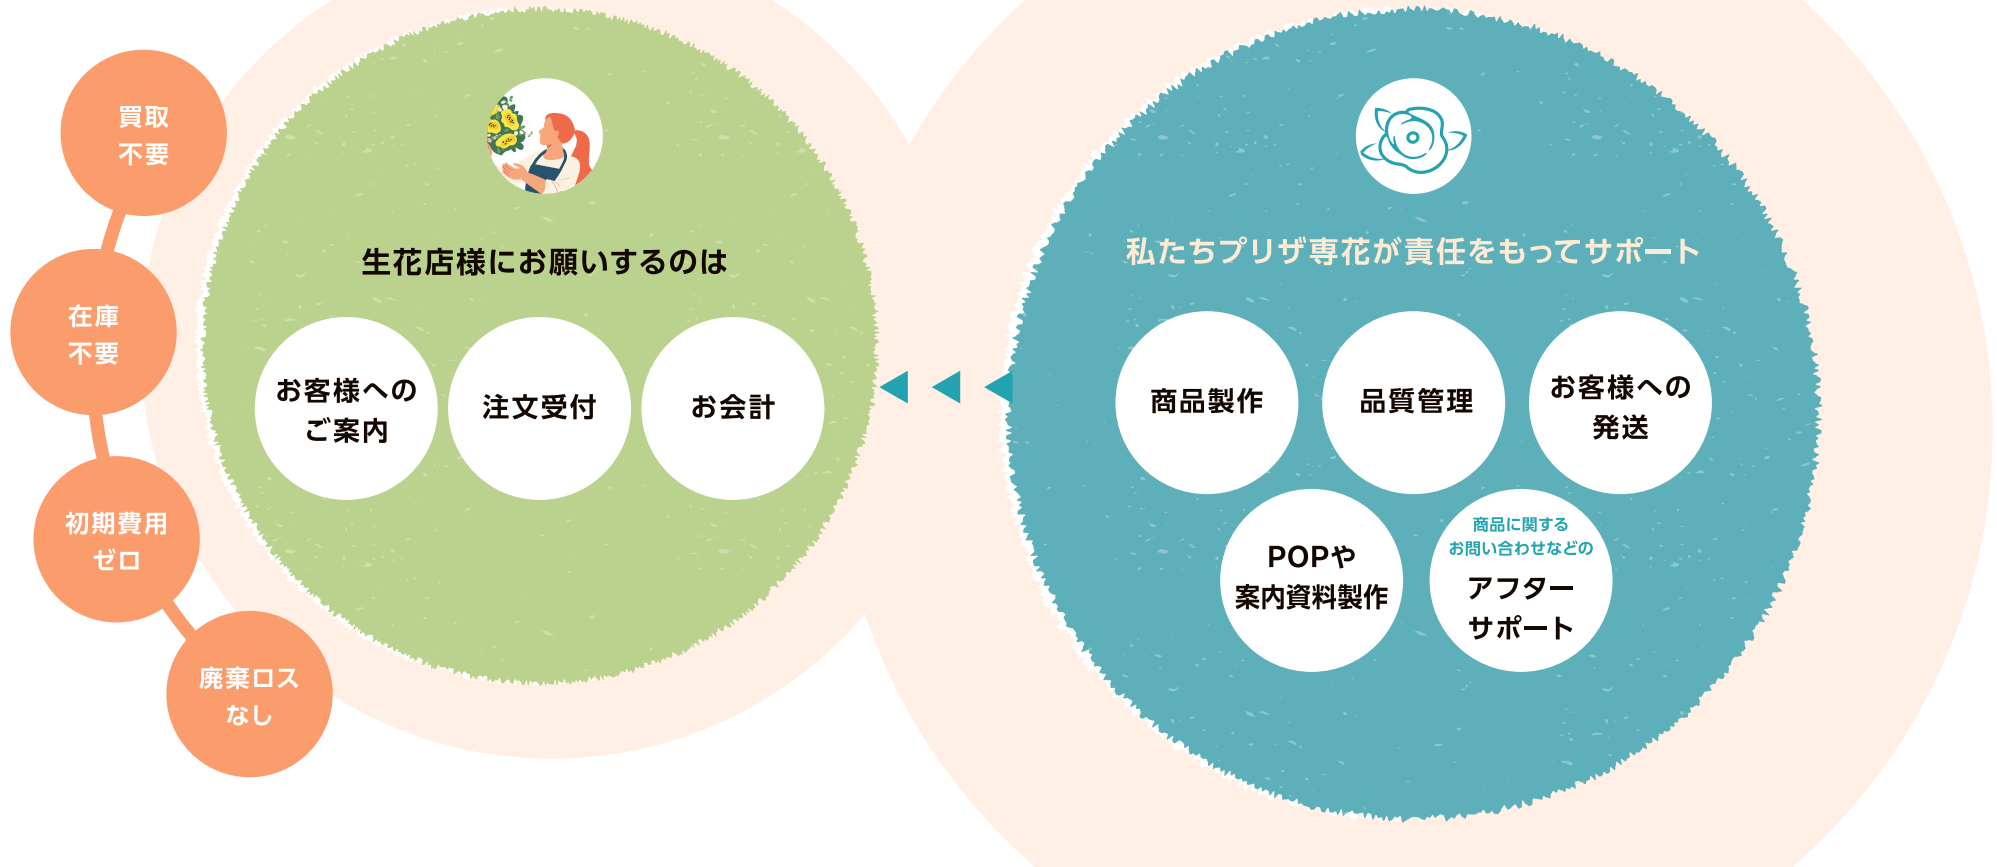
買取
不要

在庫
不要

初期費用
ゼロ

廃棄ロス
なし

生花店様にお願いするのは

お客様への
ご案内

注文受付

お会計

私たちプリザ専花が責任をもってサポート

商品製作

品質管理

お客様への
発送

POPや
案内資料製作

商品に関する
お問い合わせなどの
アフター
サポート